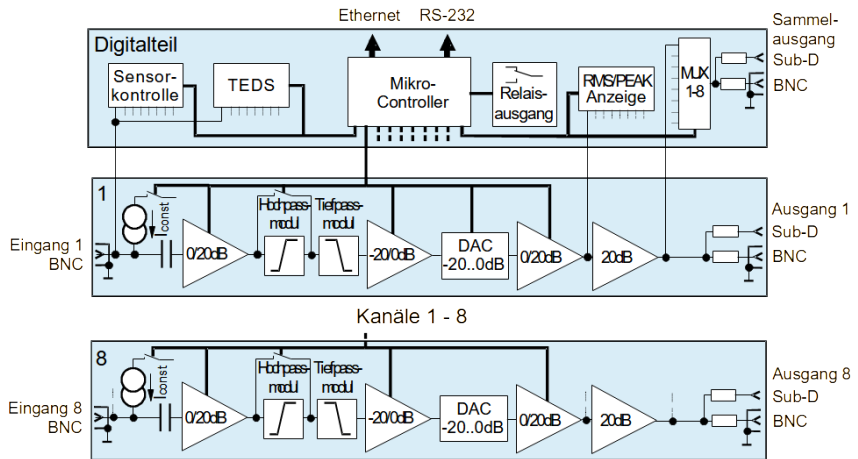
Ethernet RS-232

Sammelausgang Sub-D BNC

Digitalteil

Sensorkontrolle

TEDS

Mikro-Controller

Relaisausgang

RMS/PEAK Anzeige

MUX 1-8

1

$I_{const}$

Eingang 1 BNC

0/20dB

Hochpassmodul

Tiefpassmodul

-20/0dB

DAC -20..0dB

0/20dB

20dB

Ausgang 1 Sub-D BNC

Kanäle 1 - 8

8

$I_{const}$

Eingang 8 BNC

0/20dB

Hochpassmodul

Tiefpassmodul

-20/0dB

DAC -20..0dB

0/20dB

20dB

Ausgang 8 Sub-D BNC